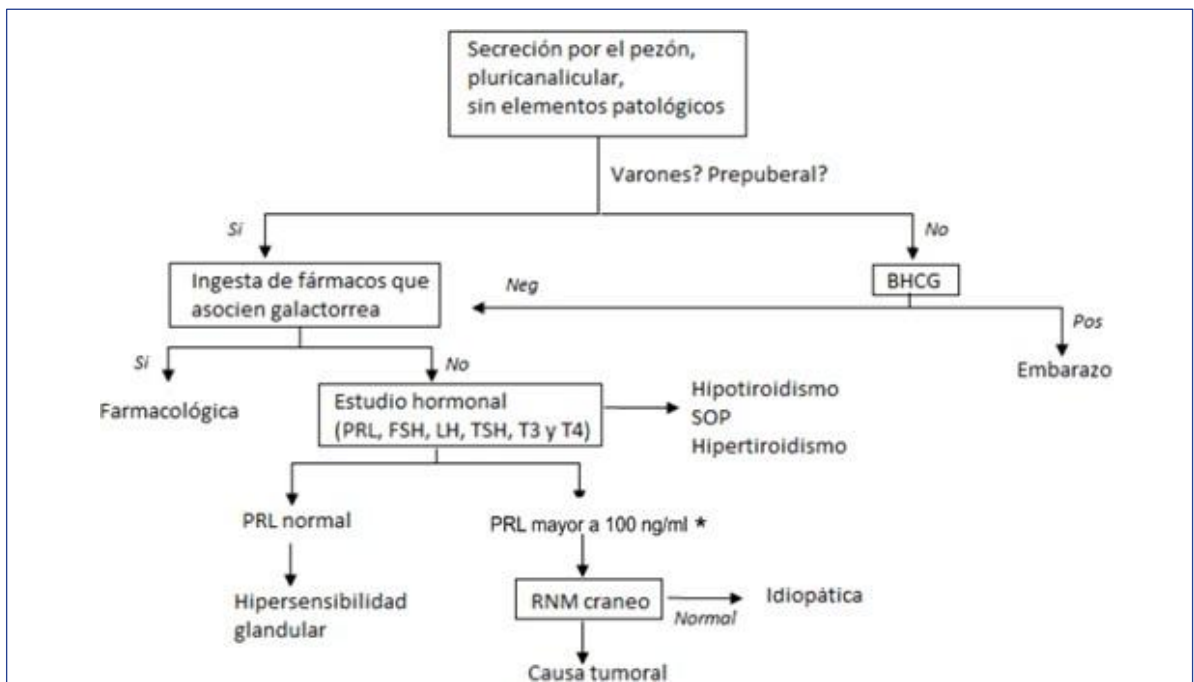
Secreción por el pezón, pluricanalicular, sin elementos patológicos

Varones? Prepuberal?

Si

No

Ingesta de fármacos que asocien galactorrea

Neg

BHCG

Pos

Embarazo

Si

No

Farmacológica

Estudio hormonal (PRL, FSH, LH, TSH, T3 y T4)

Hipotiroidismo
SOP
Hipertiroidismo

PRL normal

PRL mayor a 100 ng/ml *

Hipersensibilidad glandular

RNM craneo

Normal

Idiopática

Causa tumoral